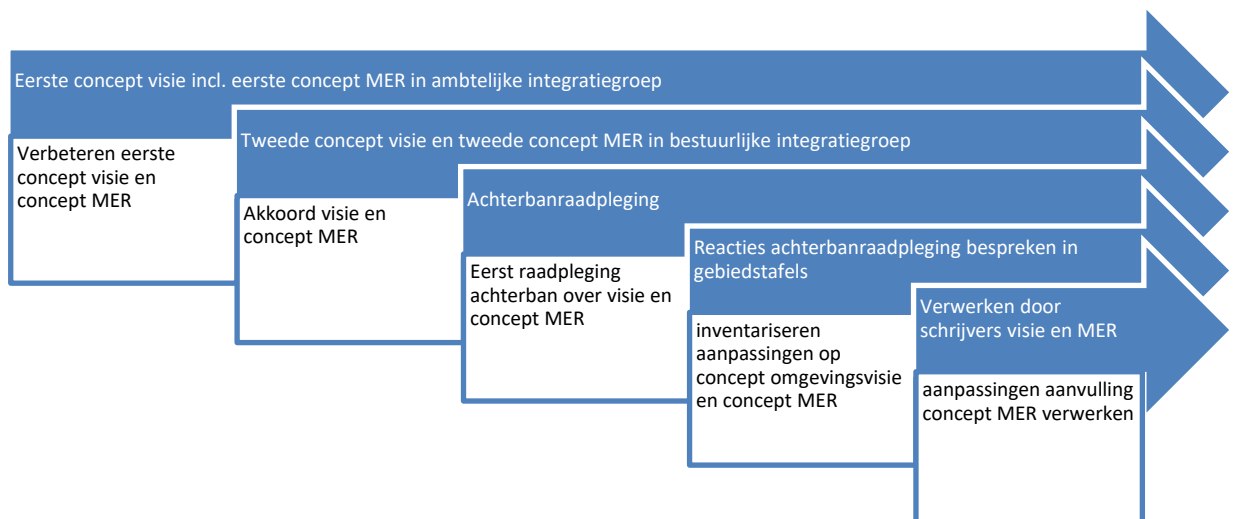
Eerste concept visie incl. eerste concept MER in ambtelijke integratiegroep

Verbeteren eerste concept visie en concept MER

Tweede concept visie en tweede concept MER in bestuurlijke integratiegroep

Akkoord visie en concept MER

Achterbanraadpleging

Eerst raadpleging achterban over visie en concept MER

Reacties achterbanraadpleging bespreken in gebiedstafels

inventariseren aanpassingen op concept omgevingsvisie en concept MER

Verwerken door schrijvers visie en MER

aanpassingen aanvulling concept MER verwerken